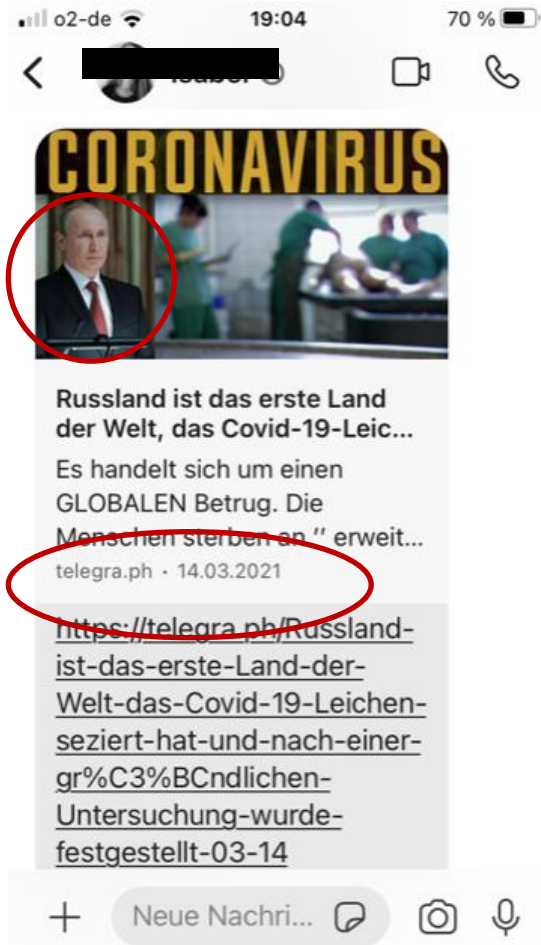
o2-de 19:04 70 %

Isabel

CORONAVIRUS

Russland ist das erste Land der Welt, das Covid-19-Leic...

Es handelt sich um einen GLOBALEN Betrug. Die Menschen sterben an '' erweit...

telegra.ph · 14.03.2021

https://telegra.ph/Russland-ist-das-erste-Land-der-Welt-das-Covid-19-Leichen-seziert-hat-und-nach-einer-gr%C3%BCndlichen-Untersuchung-wurde-festgestellt-03-14

Neue Nachri...